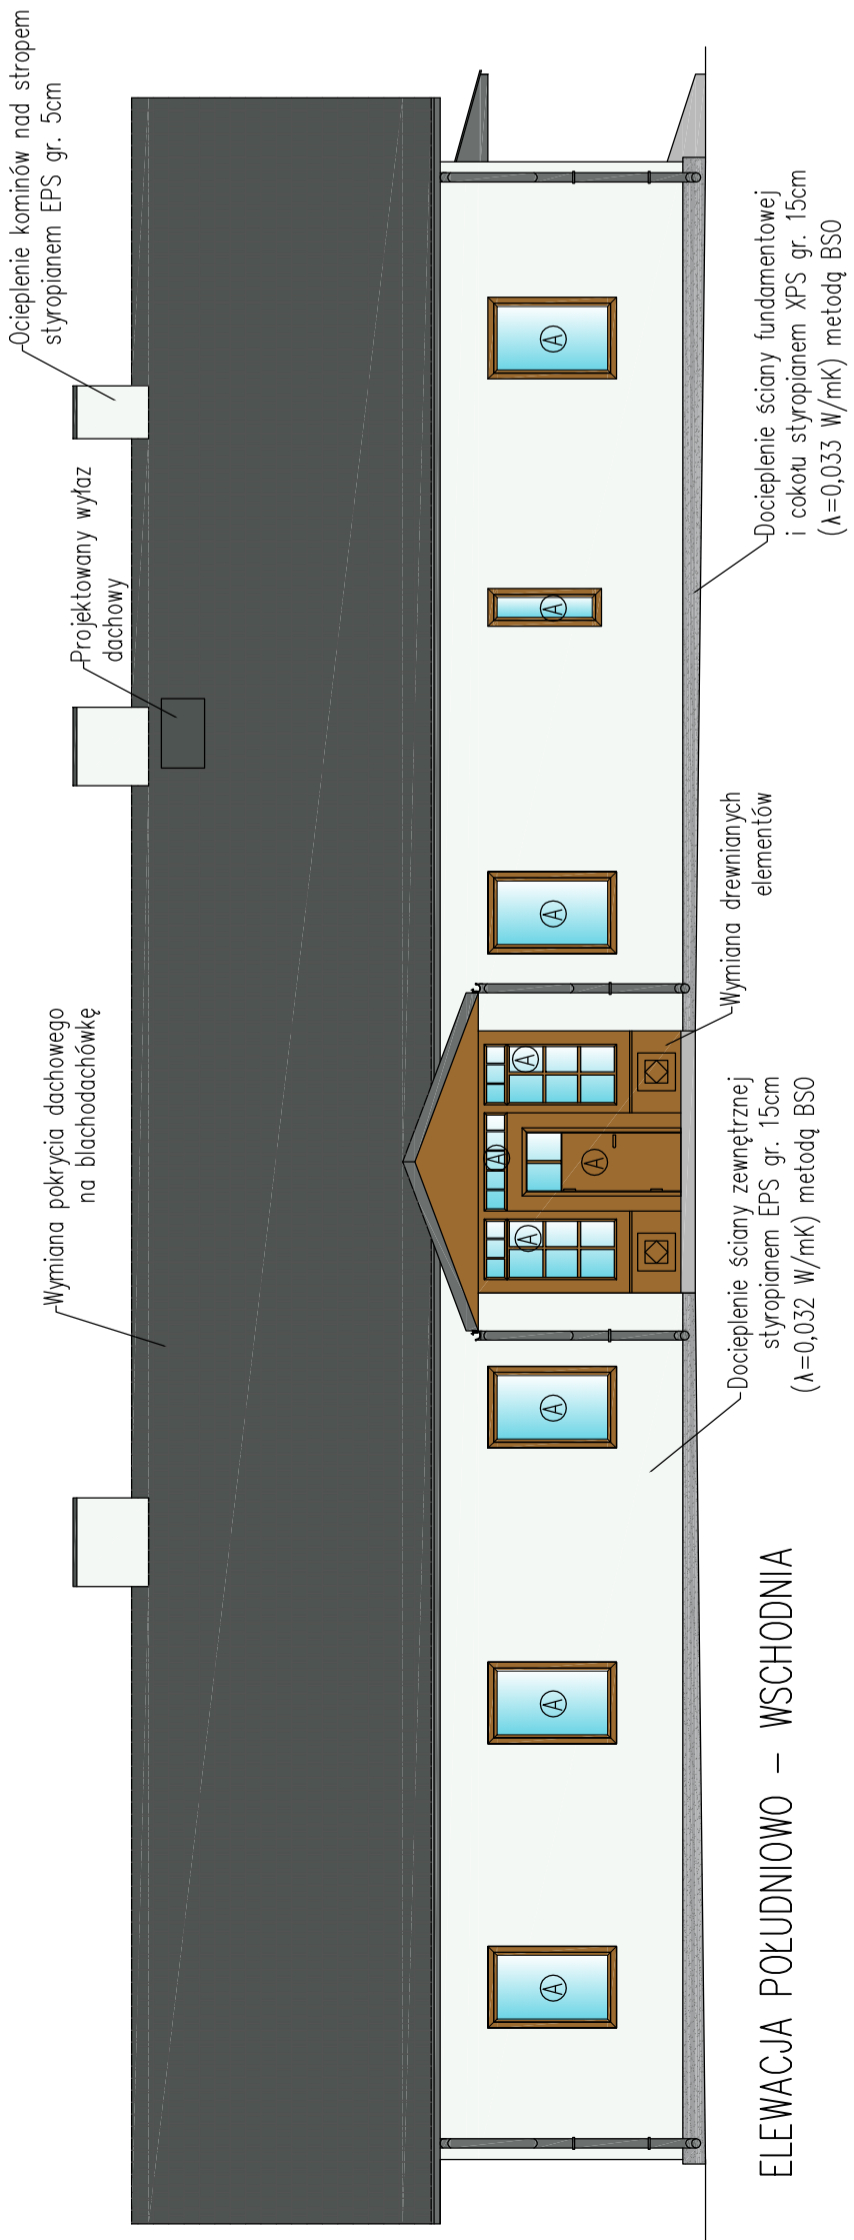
Ocieplenie kominów nad stropem styropianem EPS gr. 5cm

Projektowany wyłaz dachowy

Wymiana pokrycia dachowego na blachodachówkę

Docieplenie ściany fundamentowej i cokołu styropianem XPS gr. 15cm ($\lambda$=0,033 W/mK) metodą BSO

Wymiana drewnianych elementów

Docieplenie ściany zewnętrznej styropianem EPS gr. 15cm ($\lambda$=0,032 W/mK) metodą BSO

A
A
A
A
A
A
A
A
A
A
A

ELEWACJA POŁUDNIOWO – WSCHODNIA